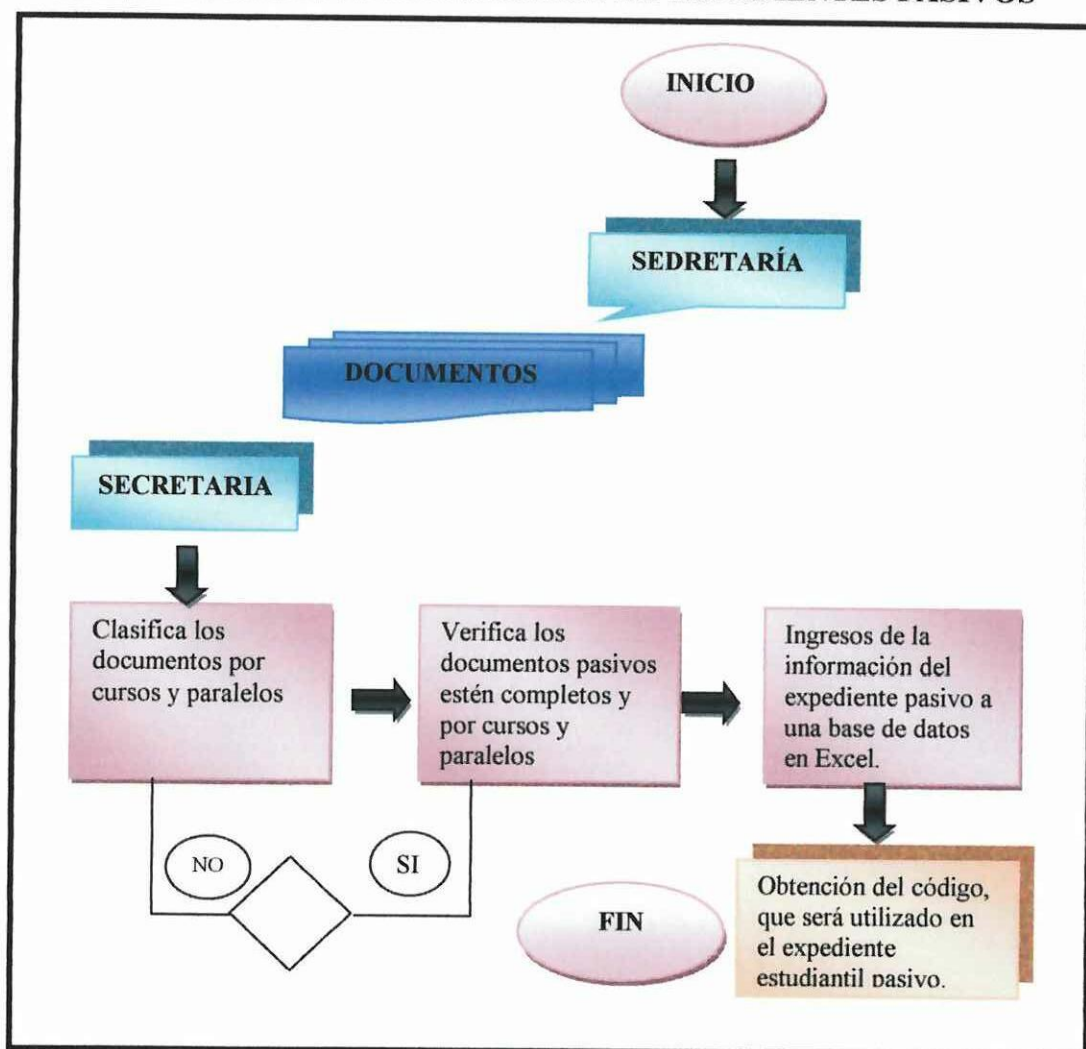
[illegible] PASIVOS

INICIO

SEDRETARÍA

DOCUMENTOS

SECRETARIA

Clasifica los documentos por cursos y paralelos

Verifica los documentos pasivos estén completos y por cursos y paralelos

Ingresos de la información del expediente pasivo a una base de datos en Excel.

NO

SI

FIN

Obtención del código, que será utilizado en el expediente estudiantil pasivo.